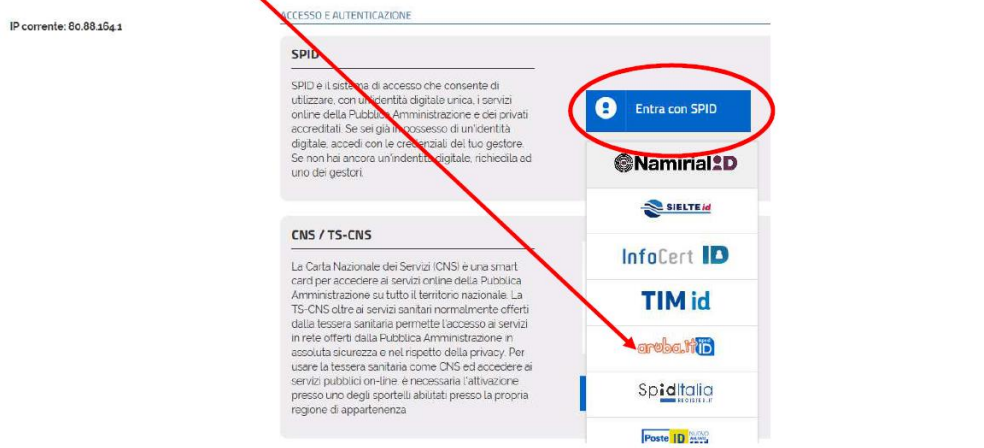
IP corrente: 80.88.164.1

ACCESSO E AUTENTICAZIONE

SPID

SPID è il sistema di accesso che consente di utilizzare, con un'identità digitale unica, i servizi online della Pubblica Amministrazione e dei privati accreditati. Se sei già in possesso di un'identità digitale, accedi con le credenziali del tuo gestore. Se non hai ancora un'indentità digitale, richiedila ad uno dei gestori.

Entra con SPID

NamirialID

SIELTE id

InfoCert ID

TIM id

aruba.it ID

SpidItalia REGISTER.IT

Poste ID

CNS / TS-CNS

La Carta Nazionale dei Servizi (CNS) è una smart card per accedere ai servizi online della Pubblica Amministrazione su tutto il territorio nazionale. La TS-CNS oltre ai servizi sanitari normalmente offerti dalla tessera sanitaria permette l'accesso ai servizi in rete offerti dalla Pubblica Amministrazione in assoluta sicurezza e nel rispetto della privacy. Per usare la tessera sanitaria come CNS ed accedere ai servizi pubblici on-line, è necessaria l'attivazione presso uno degli sportelli abilitati presso la propria regione di appartenenza